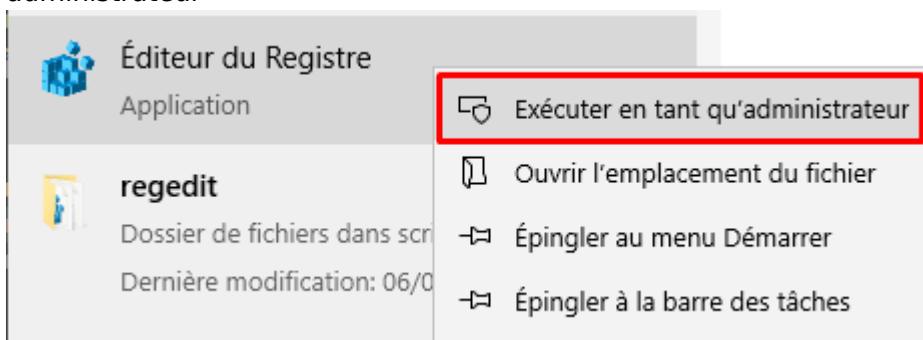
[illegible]

Éditeur du Registre
Application

regedit
Dossier de fichiers dans scr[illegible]
Dernière modification: 06/0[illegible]

Exécuter en tant qu'administrateur
Ouvrir l'emplacement du fichier
Épingler au menu Démarrer
Épingler à la barre des tâches